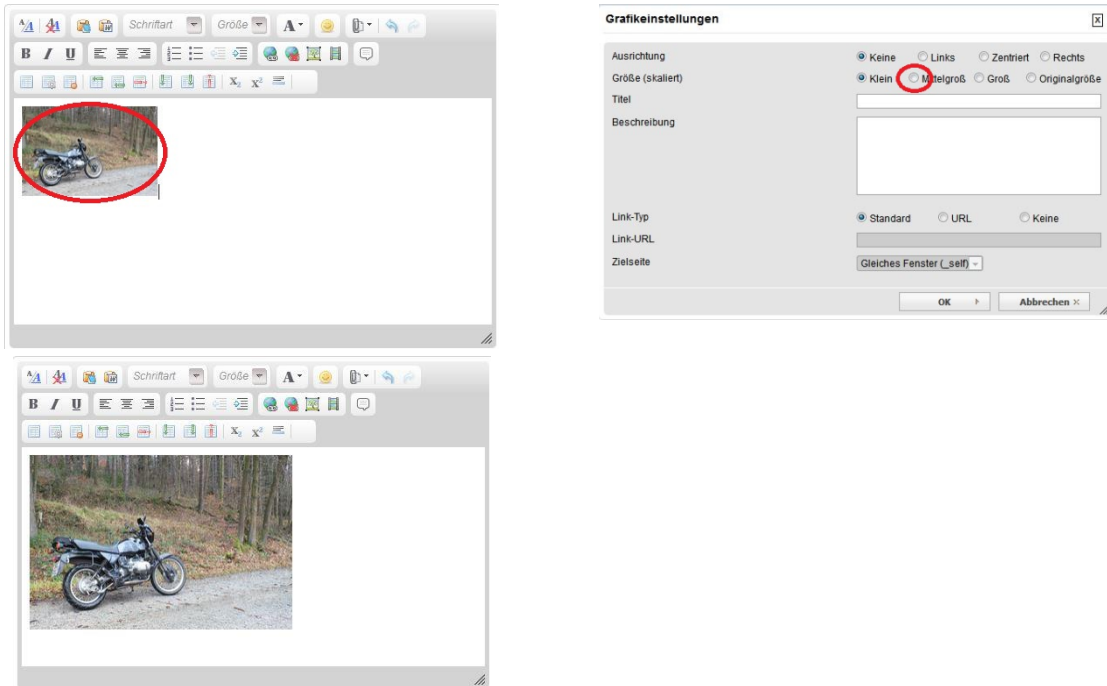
Schriftart Größe A

B I U

$X_2$ $X^2$

Grafikeinstellungen

| | |
|---|---|
| Ausrichtung | Keine, Links, Zentriert, Rechts |
| Größe (skaliert) | Klein, Mittelgroß, Groß, Originalgröße |
| Titel | |
| Beschreibung | |
| Link-Typ | Standard, URL, Keine |
| Link-URL | |
| Zielseite | Gleiches Fenster (_self) |

OK Abbrechen

Schriftart Größe A

B I U

$X_2$ $X^2$